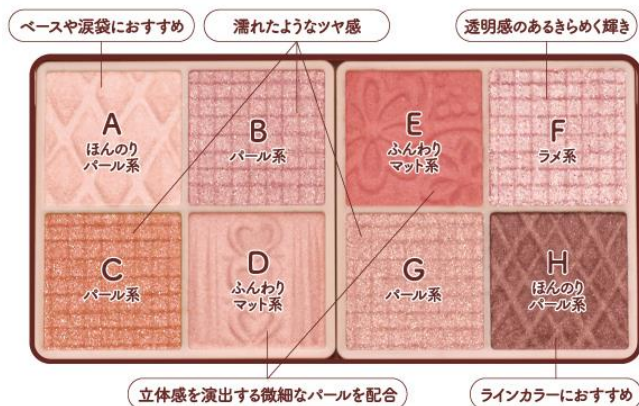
ベースや涙袋におすすめ

濡れたようなツヤ感

透明感のあるきらめく輝き

A
ほんのり
パール系

B
パール系

E
ふんわり
マット系

F
ラメ系

C
パール系

D
ふんわり
マット系

G
パール系

H
ほんのり
パール系

立体感を演出する微細なパールを配合

ラインカラーにおすすめ